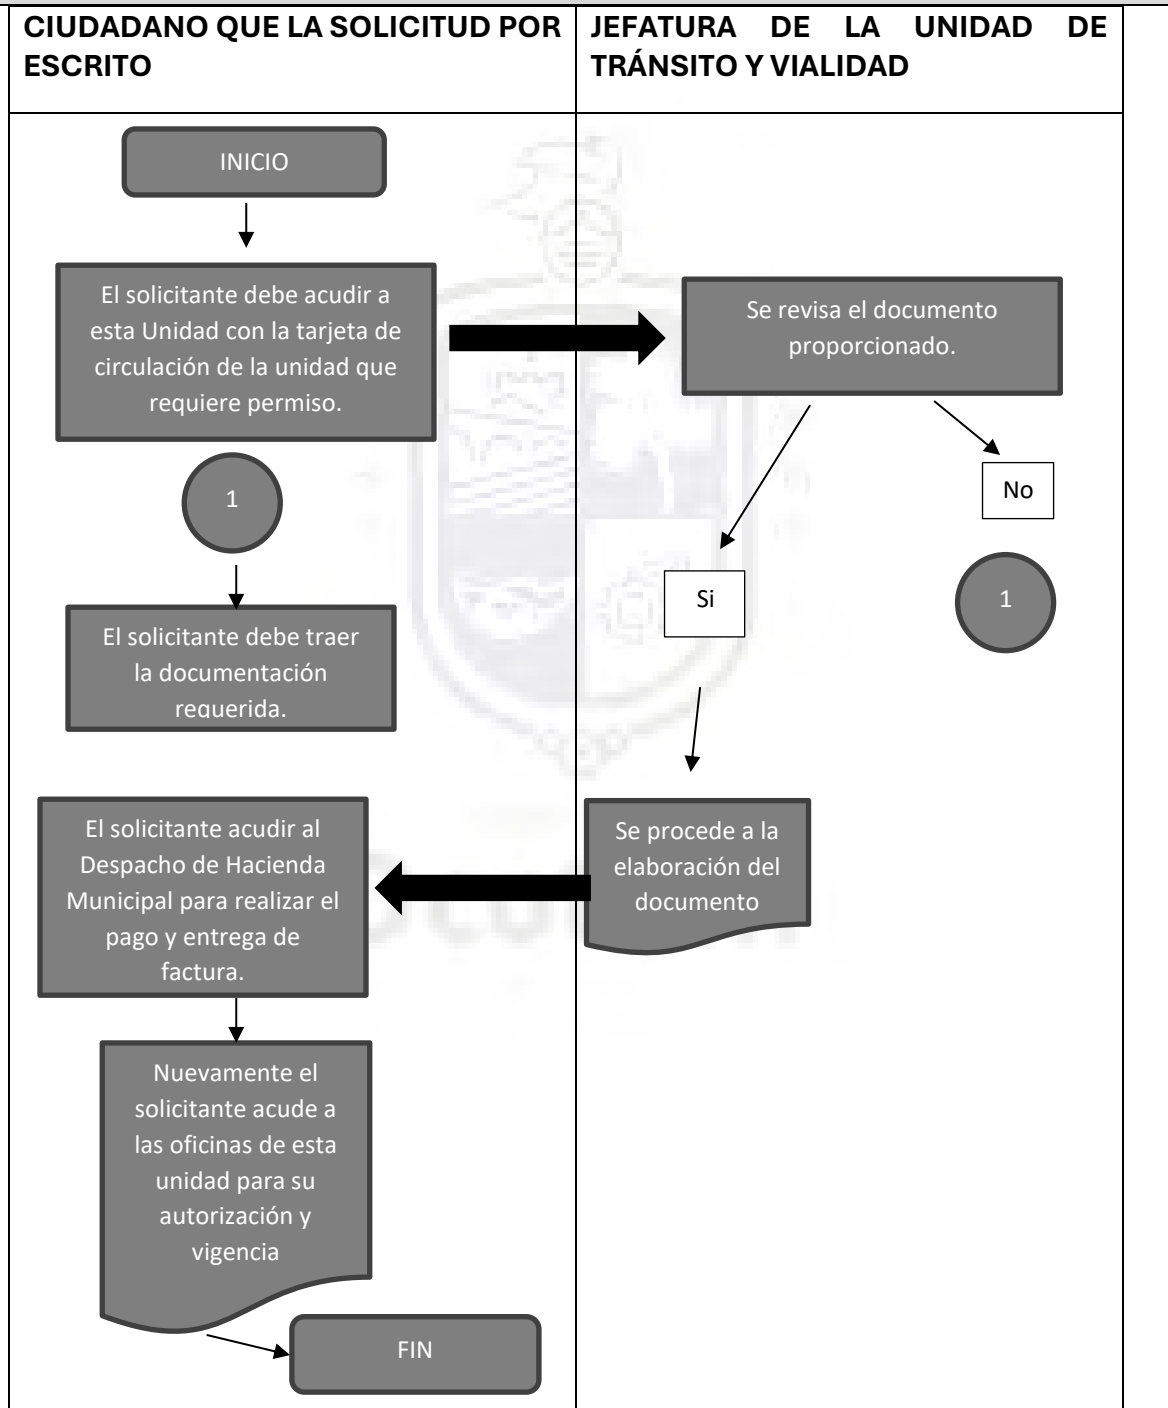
| CIUDADANO QUE LA SOLICITUD POR ESCRITO | JEFATURA DE LA UNIDAD DE TRÁNSITO Y VIALIDAD |
|---|---|

INICIO

El solicitante debe acudir a esta Unidad con la tarjeta de circulación de la unidad que requiere permiso.

1

El solicitante debe traer la documentación requerida.

El solicitante acudir al Despacho de Hacienda Municipal para realizar el pago y entrega de factura.

Nuevamente el solicitante acude a las oficinas de esta unidad para su autorización y vigencia

FIN

Se revisa el documento proporcionado.

No

1

Si

Se procede a la elaboración del documento